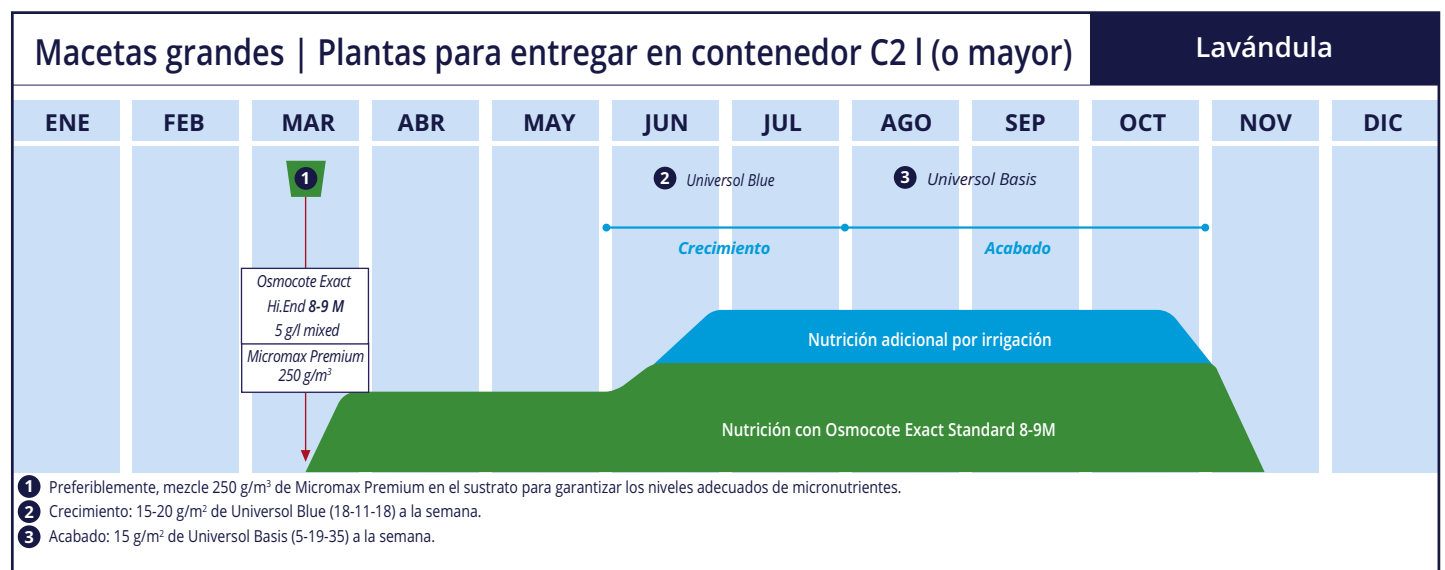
Macetas grandes | Plantas para entregar en contenedor C2 l (o mayor)

Lavándula

| ENE | FEB | MAR | ABR | MAY | JUN | JUL | AGO | SEP | OCT | NOV | DIC |
|---|---|---|---|---|---|---|---|---|---|---|---|

1

2 Universol Blue

3 Universol Basis

Crecimiento

Acabado

Osmocote Exact Hi.End 8-9 M 5 g/l mixed

Micromax Premium 250 g/m$^3$

Nutrición adicional por irrigación

Nutrición con Osmocote Exact Standard 8-9M

1 Preferiblemente, mezcle 250 g/m$^3$ de Micromax Premium en el sustrato para garantizar los niveles adecuados de micronutrientes.

2 Crecimiento: 15-20 g/m$^2$ de Universol Blue (18-11-18) a la semana.

3 Acabado: 15 g/m$^2$ de Universol Basis (5-19-35) a la semana.